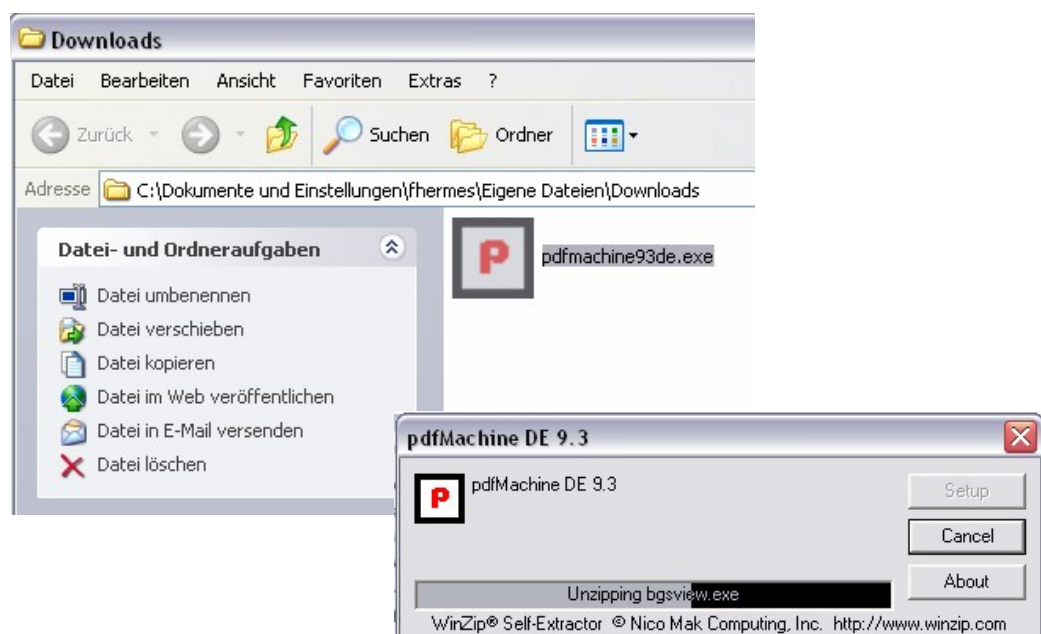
Downloads

Datei Bearbeiten Ansicht Favoriten Extras ?

Zurück Suchen Ordner

Adresse C:\Dokumente und Einstellungen\fhermes\Eigene Dateien\Downloads

Datei- und Ordneraufgaben

Datei umbenennen
Datei verschieben
Datei kopieren
Datei im Web veröffentlichen
Datei in E-Mail versenden
Datei löschen

pdfmachine93de.exe

pdfMachine DE 9.3

pdfMachine DE 9.3

Setup

Cancel

About

Unzipping bgsview.exe

WinZip® Self-Extractor © Nico Mak Computing, Inc. http://www.winzip.com